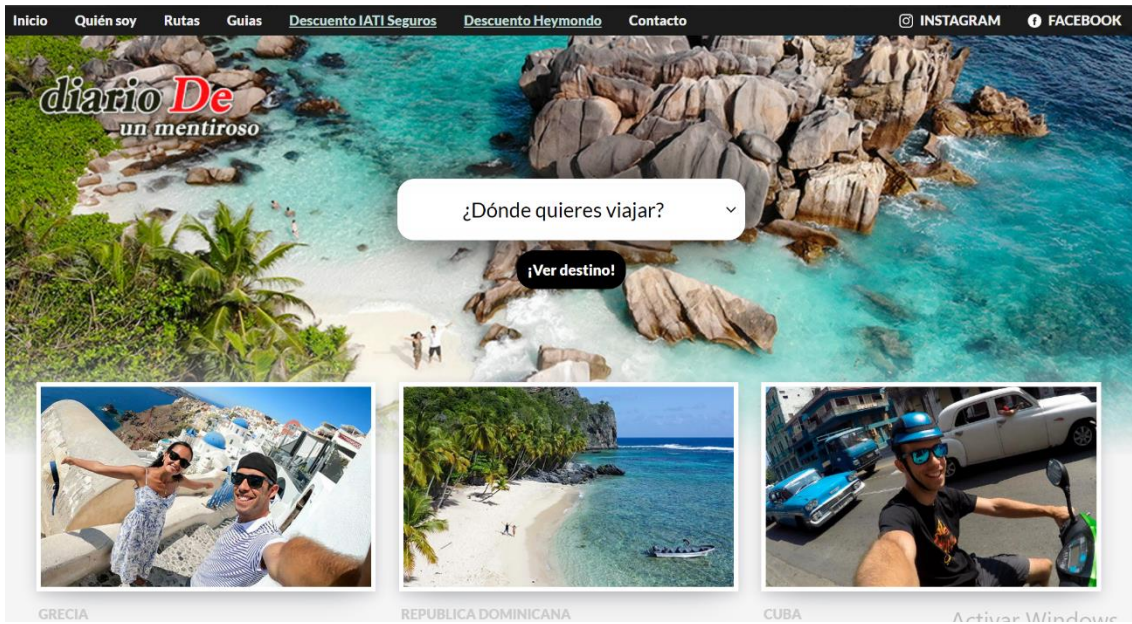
Inicio Quién soy Rutas Guias Descuento IATI Seguros Descuento Heymondo Contacto

INSTAGRAM FACEBOOK

diario De un mentiroso

¿Dónde quieres viajar?

¡Ver destino!

GRECIA

REPUBLICA DOMINICANA

CUBA

Activar Windows